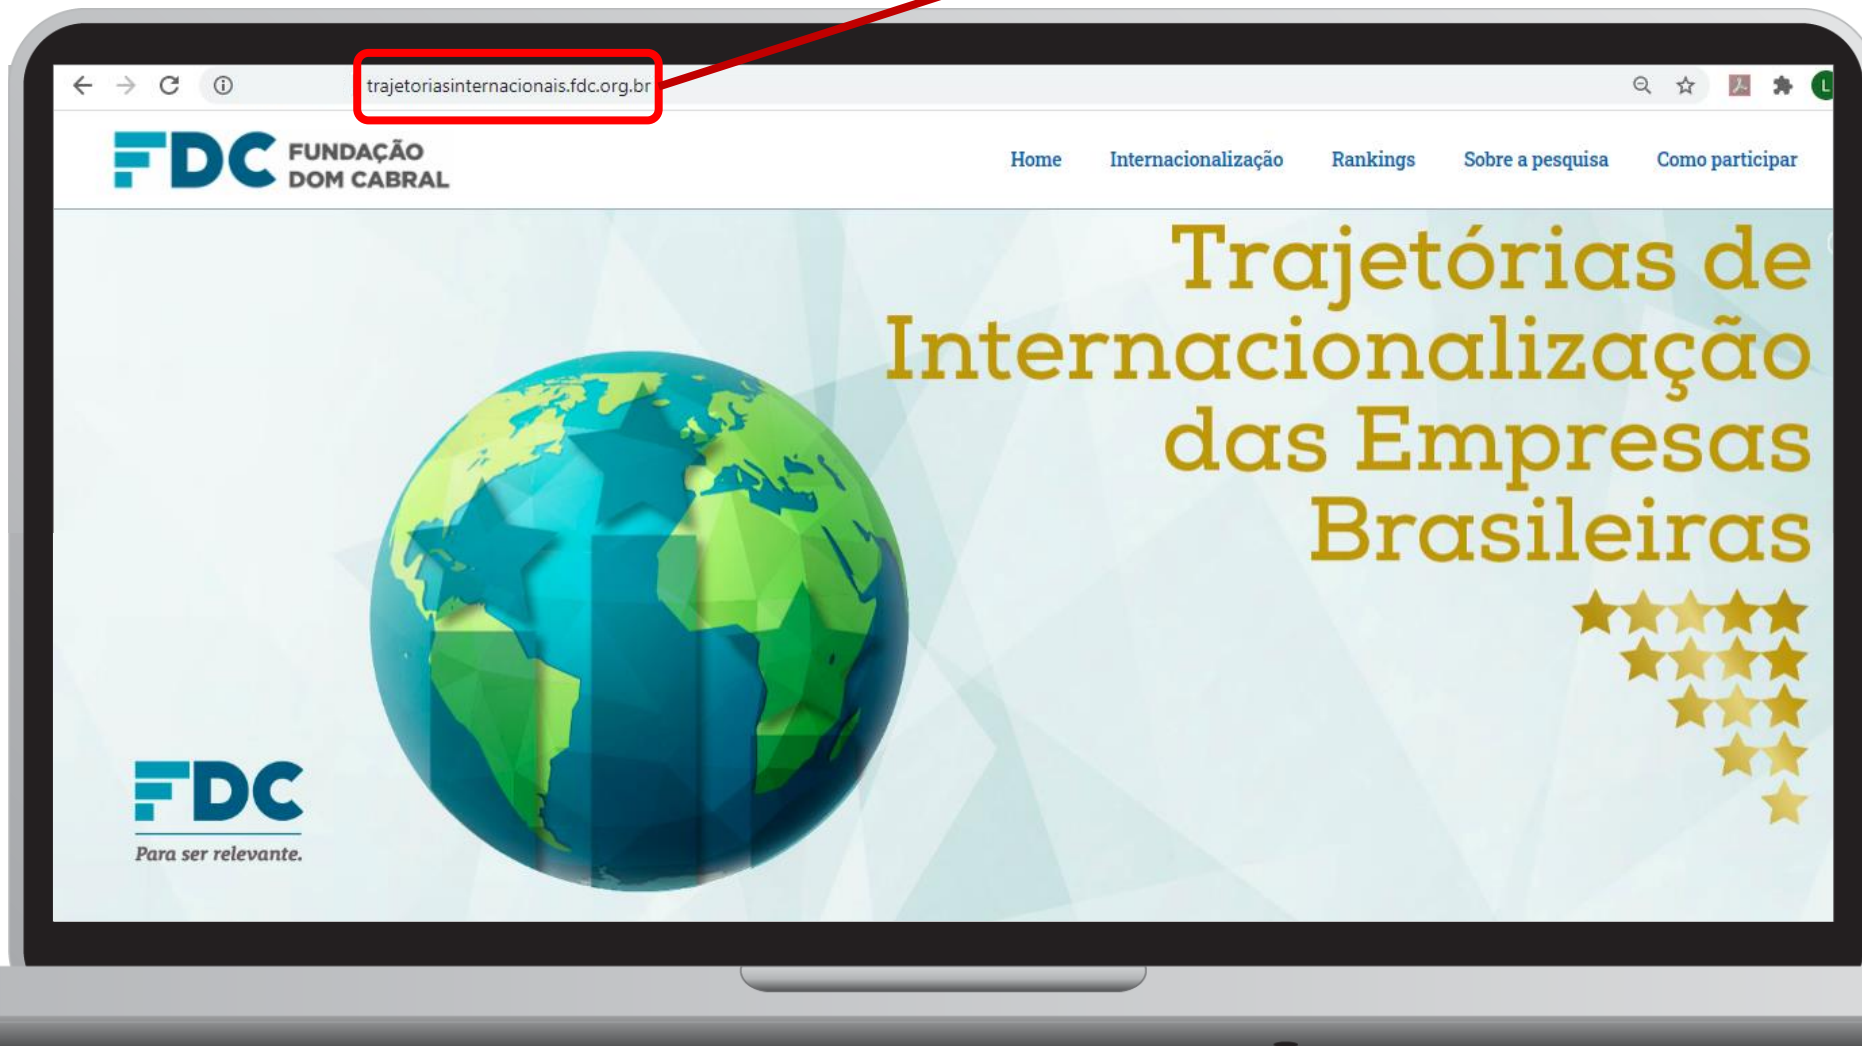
trajetoriasinternacionais.fdc.org.br

L

FDC FUNDAÇÃO DOM CABRAL

Home Internacionalização Rankings Sobre a pesquisa Como participar

Trajetórias de Internacionalização das Empresas Brasileiras

FDC
Para ser relevante.